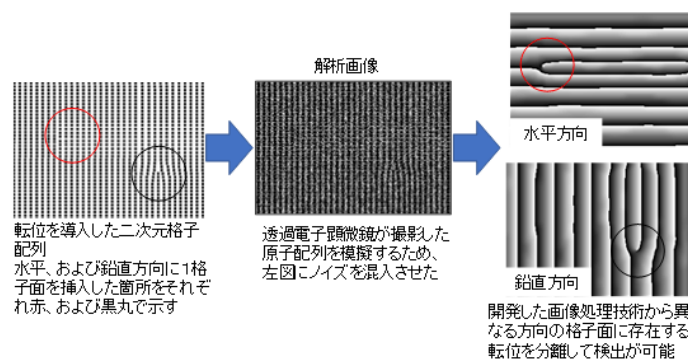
転位を導入した二次元格子配列
水平、および鉛直方向に1格子面を挿入した箇所をそれぞれ赤、および黒丸で示す

解析画像

透過電子顕微鏡が撮影した原子配列を模擬するため、左図にノイズを混入させた

水平方向

鉛直方向

開発した画像処理技術から異なる方向の格子面に存在する転位を分離して検出が可能